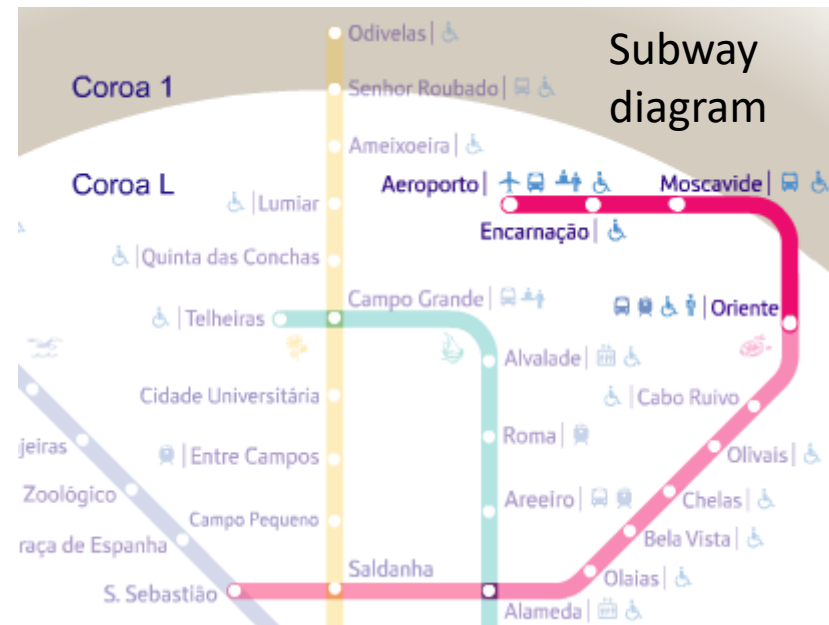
Subway diagram

Coroa 1

Coroa L

Odivelas |

Senhor Roubado |

Ameixoeira |

Lumiar

Quinta das Conchas

Telheiras

Campo Grande |

Aeroporto |

Encarnação |

Moscavide |

Oriente

Alvalade |

Cabo Ruivo

Cidade Universitária

Roma |

Olivais |

jeiras

Entre Campos

Zoológico

Areeiro |

Chelas |

Campo Pequeno

Bela Vista |

raça de Espanha

Saldanha

Olaias |

S. Sebastião

Alameda |